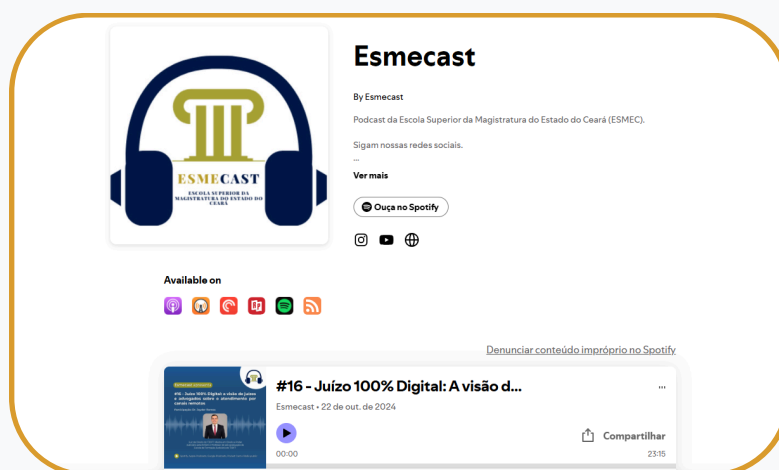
ESMECAST
ESCOLA SUPERIOR DA MAGISTRATURA DO ESTADO DO CEARÁ

Esmecast

By Esmecast

Podcast da Escola Superior da Magistratura do Estado do Ceará (ESMEC).

Sigam nossas redes sociais.

...

Ver mais

Ouça no Spotify

Available on

Denunciar conteúdo impróprio no Spotify

#16 - Juízo 100% Digital: A visão d...

...

Esmecast • 22 de out. de 2024

Compartilhar

00:00

23:15